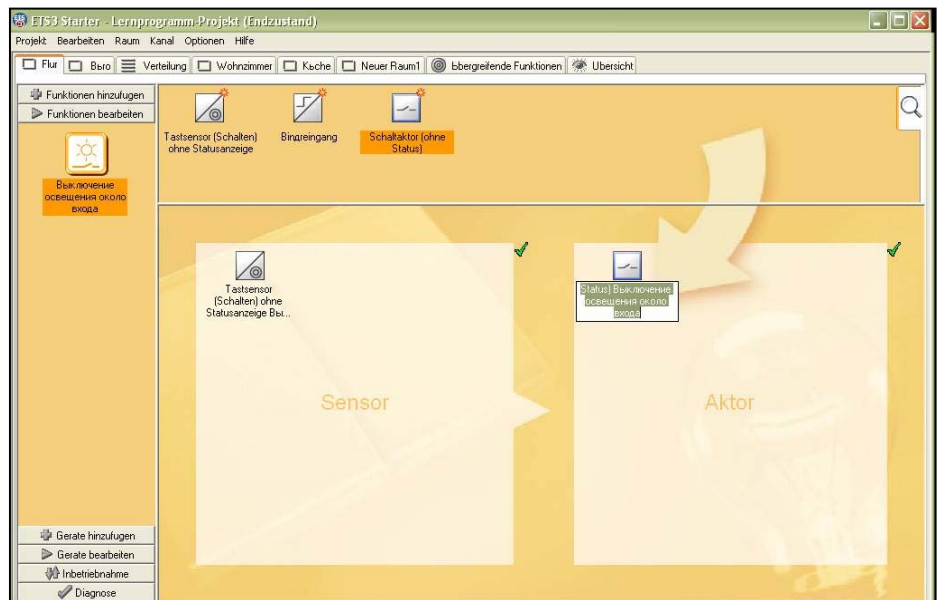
ETS3 Starter - Lernprogramm-Projekt (Endzustand)

Projekt Bearbeiten Raum Kanal Optionen Hilfe

Flur Bвro Verteilung Wohnzimmer Kьche Neuer Raum1 Ьbergreifende Funktionen Ьbersicht

Funktionen hinzufugen
Funktionen bearbeiten

Выключение освещения около входа

Tastsensor (Schalten) ohne Statusanzeige

Binдreingang

Schaltaktor (ohne Status)

Tastsensor (Schalten) ohne Statusanzeige Вы...

Status) Выключение освещения около входа

Sensor

Aktor

Gerate hinzufugen
Gerate bearbeiten
Inbetriebnahme
Diagnose